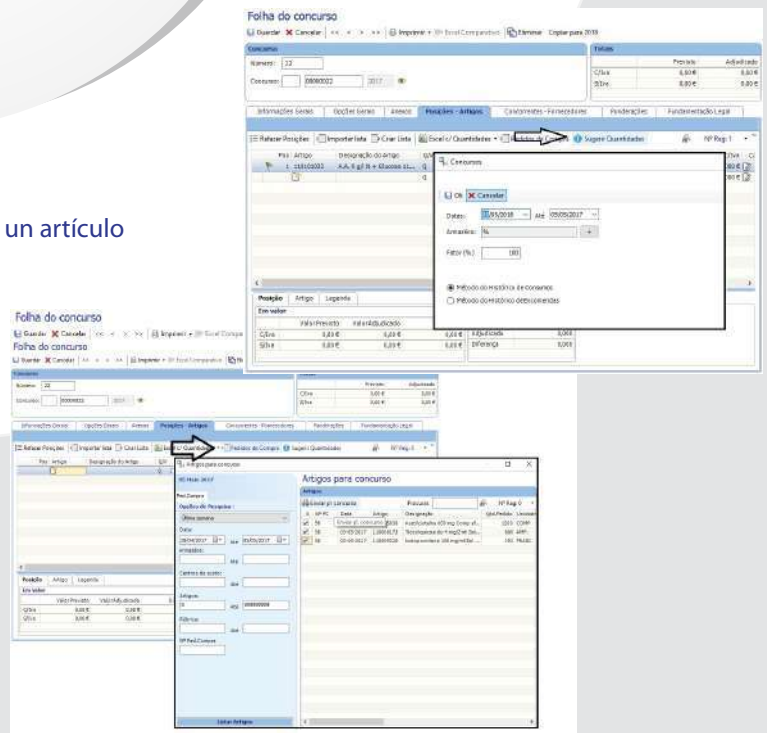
Folha do concurso

Guardar Cancelar << < > >> Imprimir Excel Comparativo Eliminar Copiar para 2018

Concurso

Número: 22

Concurso: 00000022 2017

Totais

| | Previsto | Adjudicado |
|---|---|---|
| C/Iva | 0,00 € | 0,00 € |
| S/Iva | 0,00 € | 0,00 € |

Informações Gerais | Opções Gerais | Anexo | Posições - Artigos | Concorrentes - Fornecedores | Ponderações | Fundamentação Legal

Refazer Posições | Importar lista | Criar Lista | Excel / Quantidades | Sugerir Quantidades | Nº Reg: 1

Pos | Artigo | Designação do Artigo

1 | 1101010003 | A.A. 6 g/l N + Glucose...

Concursos

Ok | Cancelar

Datas: 01/05/2016 até 05/05/2017

Armazéns: %

Fator (%): 100

Método do histórico de consumos

Método do histórico de encomendas

Posição | Artigo | Legenda

Em valor

| | Valor Previsto | Valor Adjudicado |
|---|---|---|
| C/Iva | 0,00 € | 0,00 € |
| S/Iva | 0,00 € | 0,00 € |

Adjudicada 0,000
Diferença 0,000

un artículo

Folha do concurso

Guardar Cancelar << < > >> Imprimir Excel Compa

Folha do concurso

Guardar Cancelar Imprimir Excel Comparativo

Concurso

Número: 22

Concurso: 00000022 2017

| | Previsto | Adjudicado |
|---|---|---|
| C/Iva | 0,00 € | 0,00 € |
| S/Iva | 0,00 € | 0,00 € |

Informações Gerais | Opções Gerais | Anexo | Posições - Artigos | Concorrentes - Fornecedores | Ponderações | Fundamentação Legal

Refazer Posições | Importar lista | Criar Lista | Excel / Quantidades | Pedidos de Compra | Sugerir Quantidades | Nº Reg: 1

Pos | Artigo | Designação do Artigo

Artigos para concurso

05 Maio 2017

Ped.Compra

Opções de Pesquisa:

Última semana

Data

28/04/2017 até 05/05/2017

Armazém

Centros de custo

Artigos

0 até 99999999

Fábricas

Nº Ped.Compra

Listar Artigos

Artigos para concurso

Artigos

Enviar p/ concurso

Procurar | Nº Reg: 0

| Nº PC | Data | Artigo | Designação | Qtd.Pedida | Unidade |
|---|---|---|---|---|---|
| 58 | | | | 1000 | COMP |
| 58 | 03-05-2017 | 1.0000173 | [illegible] | 600 | AMP |
| 58 | 03-05-2017 | 1.0000020 | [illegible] | 150 | FRASC |

Enviar p/ concurso

Posição | Artigo | Legenda

Em valor

| | Valor Previsto | Valor Adjudicado |
|---|---|---|
| C/Iva | 0,00 € | 0,00 € |
| S/Iva | 0,00 € | 0,00 € |